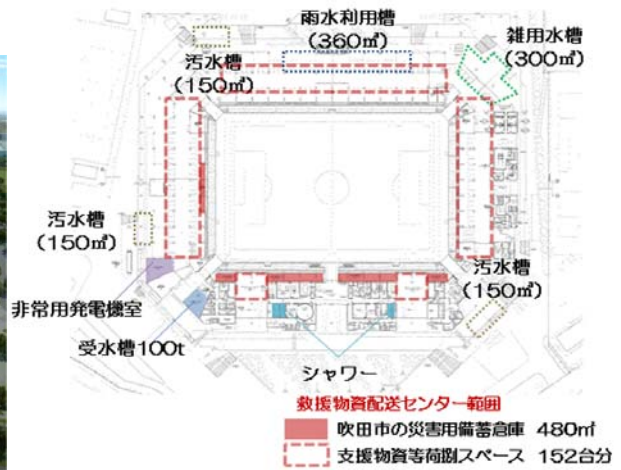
雨水利用槽
（360㎥）

雑用水槽
（300㎥）

汚水槽
（150㎥）

汚水槽
（150㎥）

汚水槽
（150㎥）

非常用発電機室

受水槽100t

シャワー

救援物資配送センター範囲

吹田市の災害用備蓄倉庫 480㎡

支援物資等荷捌スペース 152台分